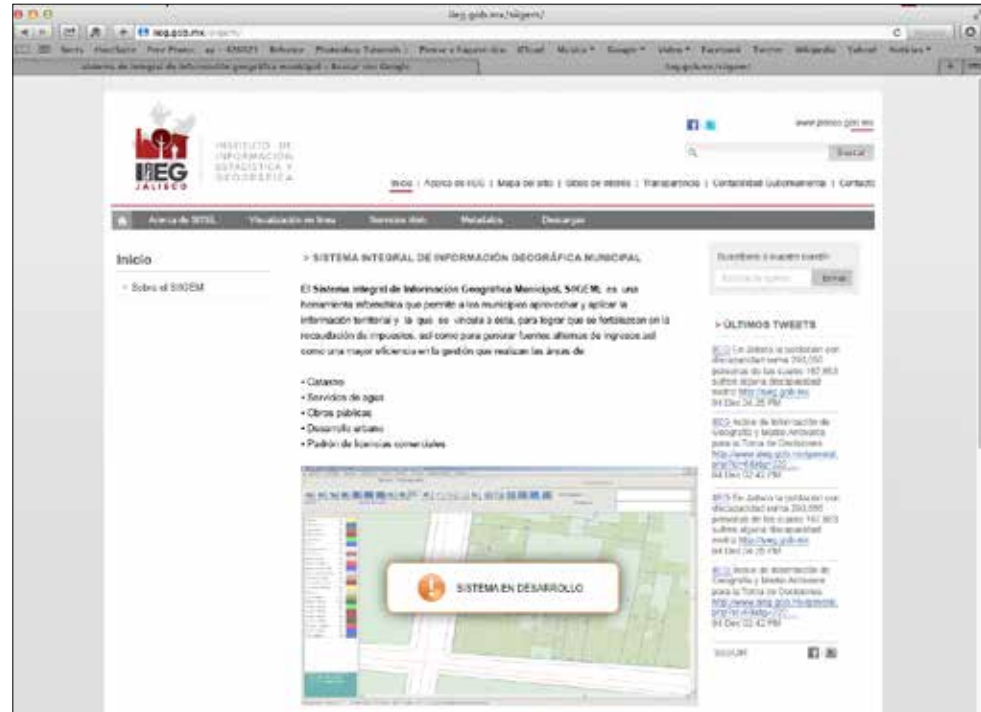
iieg.gob.mx/sigem/

iieg.gob.mx

sistema de integral de información geográfica municipal - Buscar con Google

iieg.gob.mx/sigem/

INSTITUTO DE INFORMACIÓN ESTADÍSTICA Y GEOGRÁFICA

IIEG JALISCO

www.jalisco.gob.mx

Buscar

Inicio | Acerca de IIEG | Mapa de sitio | Sitios de interés | Transparencia | Contabilidad Gubernamental | Contacto

Acerca de SIGEL | Visualización en línea | Servicios Web | Metadatos | Descargas

Inicio

- Sobre el SIGEM

> SISTEMA INTEGRAL DE INFORMACIÓN GEOGRÁFICA MUNICIPAL

El Sistema Integral de Información Geográfica Municipal, SIGEM, es una herramienta informática que permite a los municipios aprovechar y aplicar la información territorial y la que se vincula a ésta, para lograr que se fortalezcan en la recaudación de impuestos, así como para generar fuentes alternas de ingresos así como una mayor eficiencia en la gestión que realizan las áreas de:

• Catastro
• Servicios de agua
• Obras públicas
• Desarrollo urbano
• Padrón de licencias comerciales

SISTEMA EN DESARROLLO

Suscríbete a nuestro boletín

Enviar

> ÚLTIMOS TWEETS

IIEG En Jalisco la población con discapacidad suma 290,656 personas de las cuales 167,853 sufren alguna discapacidad motriz http://iieg.gob.mx 04 Dec 04:26 PM

IIEG Índice de Información de Geografía y Medio Ambiente para la Toma de Decisiones http://www.iieg.gob.mx/general. php?id=4&idg=122... 04 Dec 02:42 PM

IIEG En Jalisco la población con discapacidad suma 290,656 personas de las cuales 167,853 sufren alguna discapacidad motriz http://iieg.gob.mx 04 Dec 04:26 PM

IIEG Índice de Información de Geografía y Medio Ambiente para la Toma de Decisiones http://www.iieg.gob.mx/general. php?id=4&idg=122... 04 Dec 02:42 PM

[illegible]